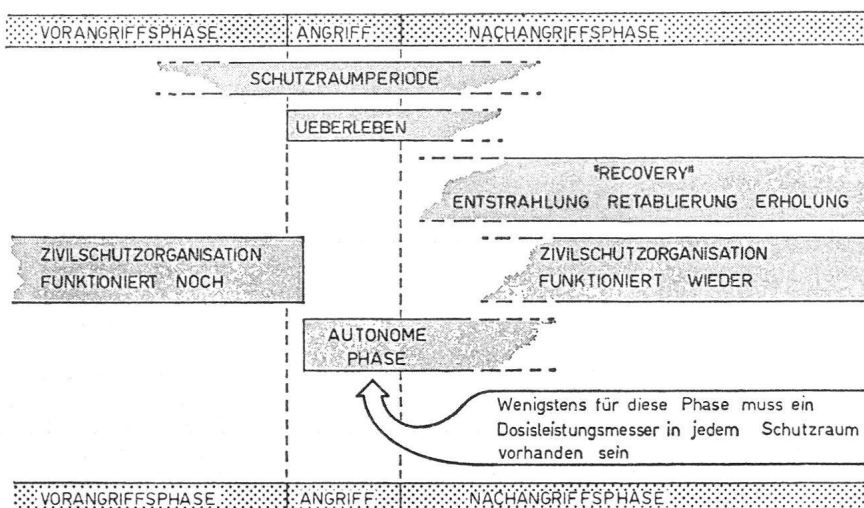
VORANGRIFFSPHASE | ANGRIFF | NACHANGRIFFSPHASE

SCHUTZRAUMPERIODE

UEBERLEBEN

"RECOVERY"
ENTSTRAHLUNG RETABLIERUNG ERHOLUNG

ZIVILSCHUTZORGANISATION FUNKTIONIERT NOCH

ZIVILSCHUTZORGANISATION FUNKTIONIERT WIEDER

AUTONOME PHASE

Wenigstens für diese Phase muss ein Dosisleistungsmesser in jedem Schutzraum vorhanden sein

VORANGRIFFSPHASE | ANGRIFF | NACHANGRIFFSPHASE